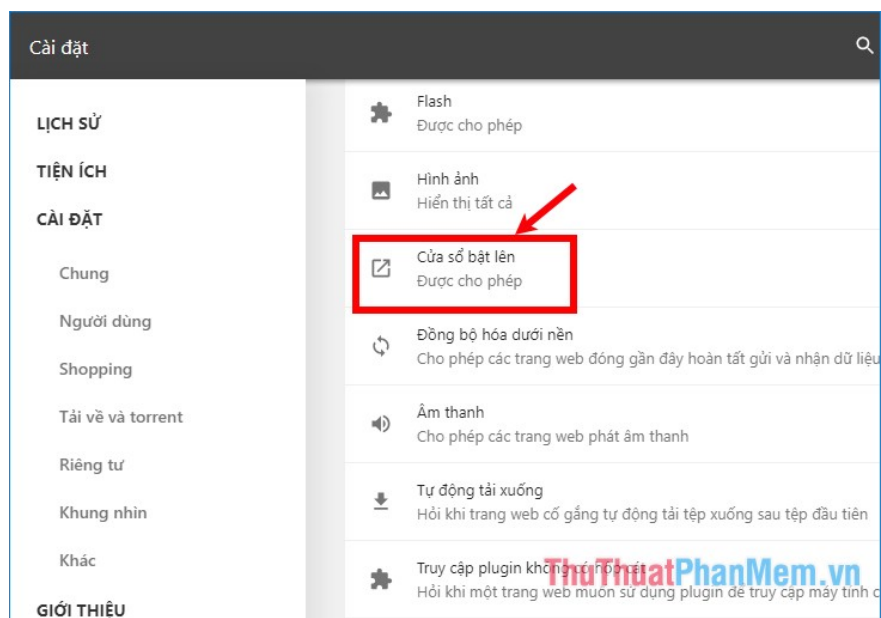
Cài đặt

LỊCH SỬ
TIỆN ÍCH
CÀI ĐẶT
Chung
Người dùng
Shopping
Tải về và torrent
Riêng tư
Khung nhìn
Khác
GIỚI THIỆU

Flash
Được cho phép

Hình ảnh
Hiển thị tất cả

Cửa sổ bật lên
Được cho phép

Đồng bộ hóa dưới nền
Cho phép các trang web đóng gần đây hoàn tất gửi và nhận dữ liệu

Âm thanh
Cho phép các trang web phát âm thanh

Tự động tải xuống
Hỏi khi trang web cố gắng tự động tải tệp xuống sau tệp đầu tiên

Truy cập plugin không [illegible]
Hỏi khi một trang web muốn sử dụng plugin để truy cập máy tính c

ThuThuatPhanMem.vn